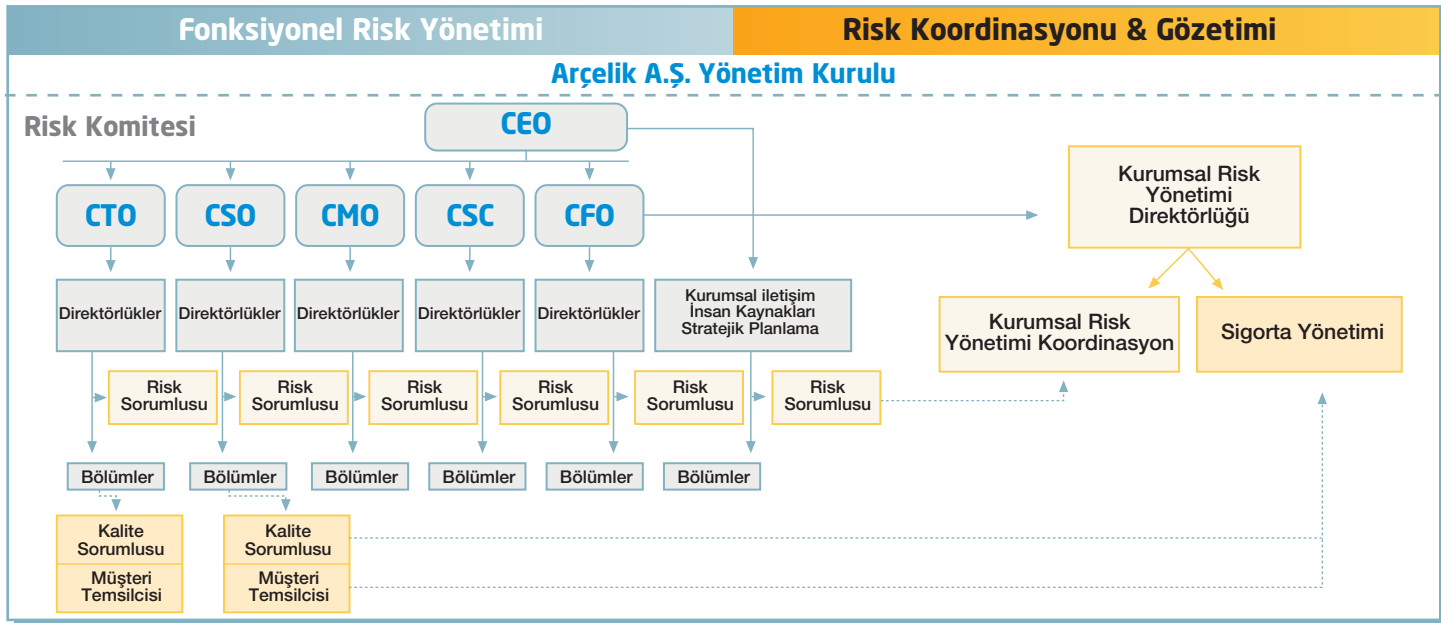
Fonksiyonel Risk Yönetimi

Risk Koordinasyonu & Gözetimi

Arçelik A.Ş. Yönetim Kurulu

Risk Komitesi

CEO

CTO

CSO

CMO

CSC

CFO

Kurumsal Risk Yönetimi Direktörlüğü

Direktörlükler

Direktörlükler

Direktörlükler

Direktörlükler

Direktörlükler

Kurumsal iletişim İnsan Kaynakları Stratejik Planlama

Kurumsal Risk Yönetimi Koordinasyon

Sigorta Yönetimi

Risk Sorumlusu

Risk Sorumlusu

Risk Sorumlusu

Risk Sorumlusu

Risk Sorumlusu

Risk Sorumlusu

Bölümler

Bölümler

Bölümler

Bölümler

Bölümler

Bölümler

Kalite Sorumlusu

Müşteri Temsilcisi

Kalite Sorumlusu

Müşteri Temsilcisi